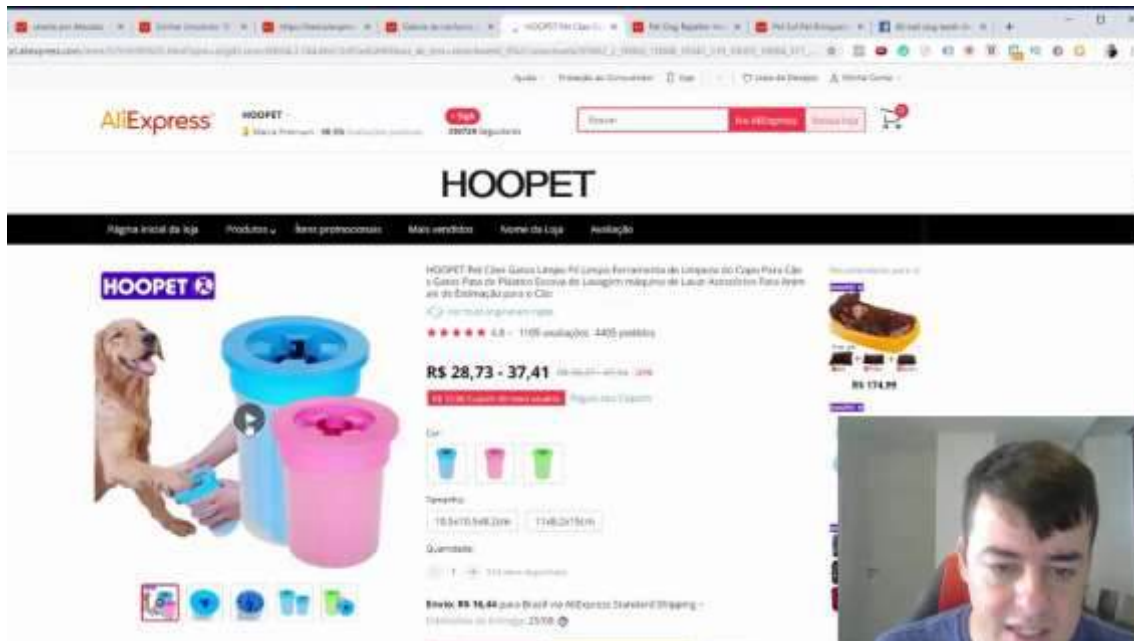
AliExpress

HOOPET

HOOPET

Página inicial da loja | Produtos | Itens promocionais | Mais vendidos | Nome da Loja | Avaliação

HOOPET

HOOPET Pet Cães Gatos Limpo Pé Limpo Ferramenta de Limpeza do Copo Para Cão s Gatos Pata de Plástico Escova de Lavagem máquina de Lavar Acessórios Para Animais de Estimação para o Cão

★★★★★ 4.8 · 1109 avaliações · 4405 pedidos

R$ 28,73 - 37,41

Cor:

Tamanho:

10.5x10.5x8.2cm | 11x8.2x15cm

Quantidade:

1

Envio: R$ 16,44 para Brasil via AliExpress Standard Shipping

R$ 174,99